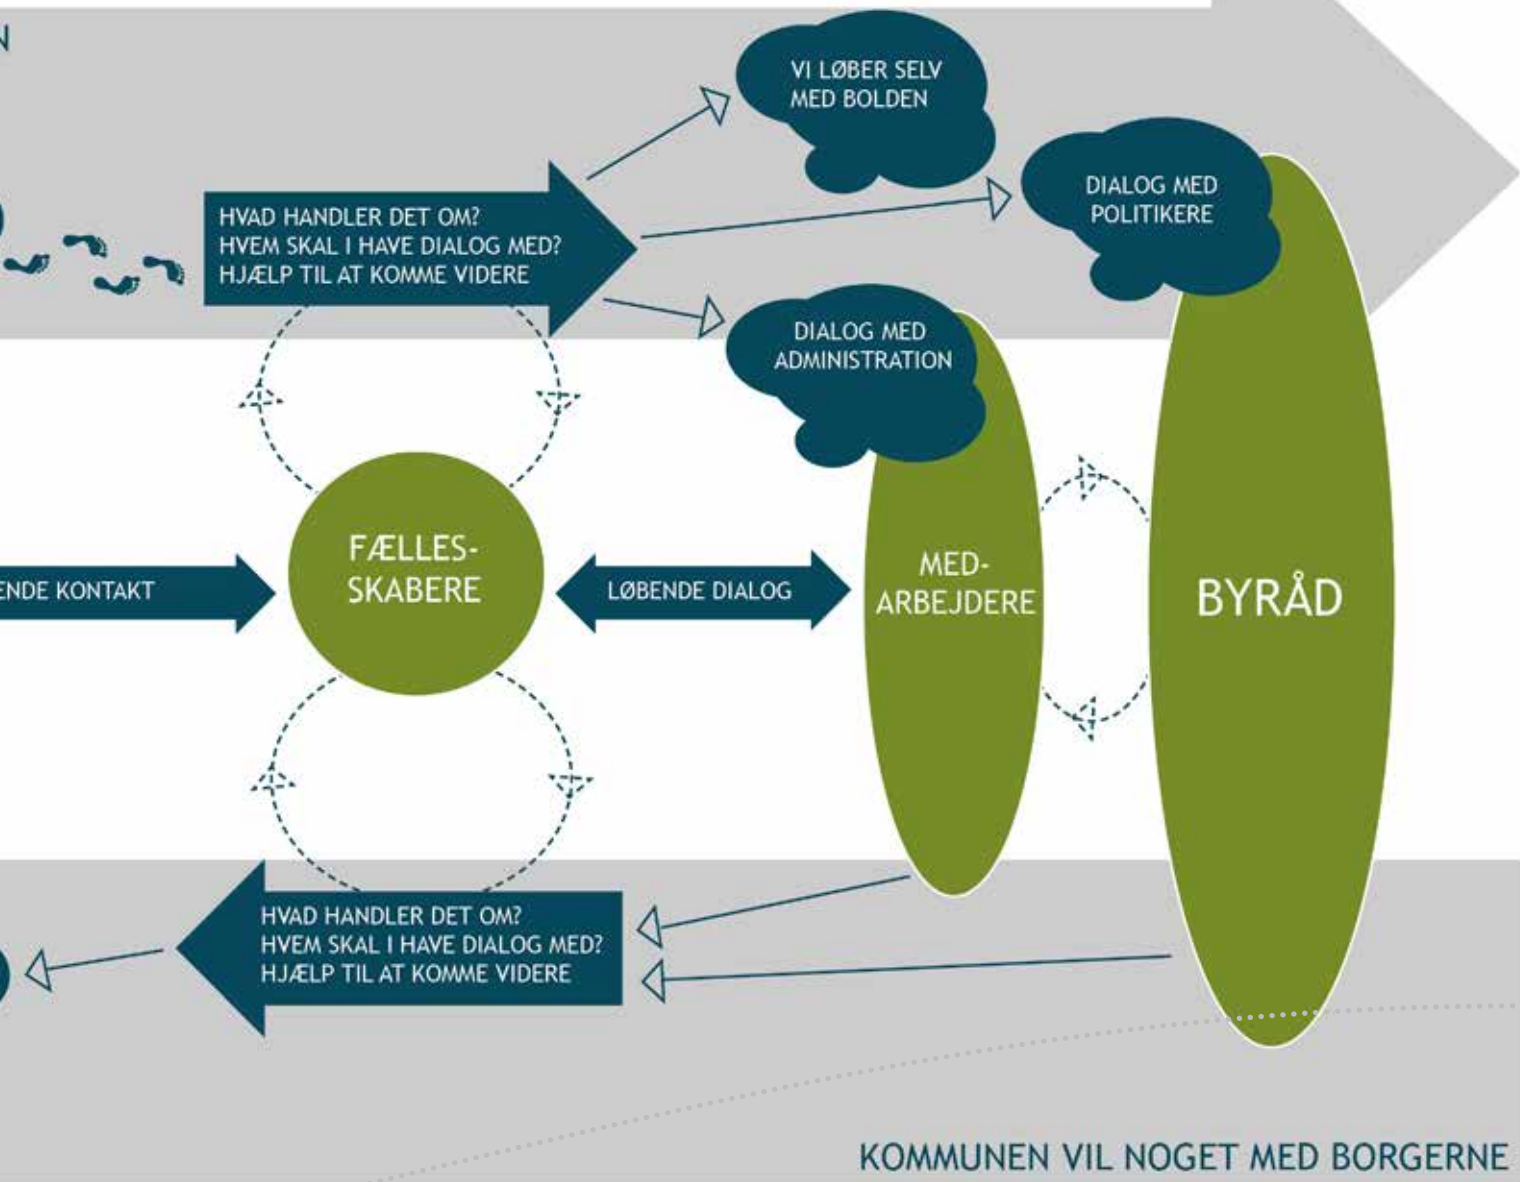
N

VI LØBER SELV MED BOLDEN

DIALOG MED POLITIKERE

HVAD HANDLER DET OM?
HVEM SKAL I HAVE DIALOG MED?
HJÆLP TIL AT KOMME VIDERE

DIALOG MED ADMINISTRATION

ENDE KONTAKT

FÆLLES-SKABERE

LØBENDE DIALOG

MED-ARBEJDERE

BYRÅD

HVAD HANDLER DET OM?
HVEM SKAL I HAVE DIALOG MED?
HJÆLP TIL AT KOMME VIDERE

KOMMUNEN VIL NOGET MED BORGERNE